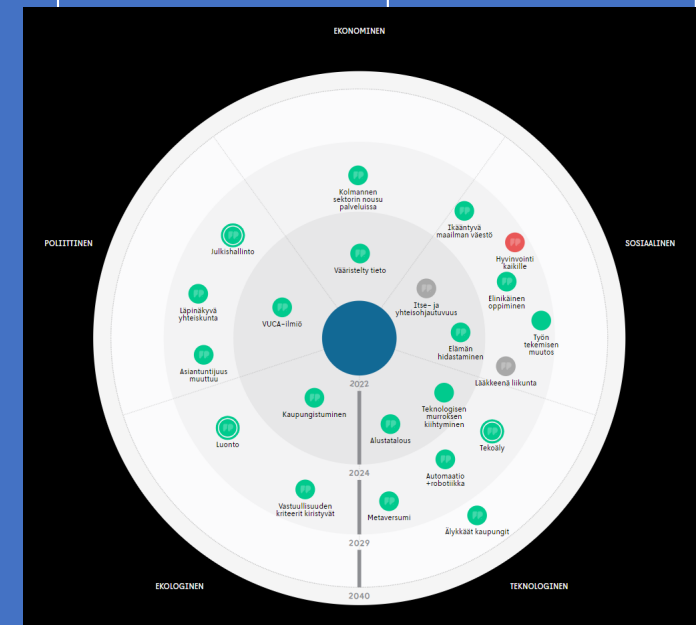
EKONOMINEN

POLIITTINEN

SOSIAALINEN

EKOLOGINEN

TEKNOLOGINEN

FP
Kolmannen sektorin nousu palveluissa

FP
Ikääntyvä maailman väestö

FP
Hyvinvointi kaikille

FP
Julkishallinto

FP
Vääristelty tieto

FP
Itse- ja yhteisohjautuvuus

FP
Elinikäinen oppiminen

FP
Läpinäkyvä yhteiskunta

FP
VUCA-ilmiö

FP
Elämän hidastaminen

Työn tekemisen muutos

FP
Asiantuntijuus muuttuu

2022

FP
Lääkkeenä liikunta

FP
Kaupungistuminen

Teknologisen murroksen kiihtyminen

FP
Alustatalous

FP
Tekoäly

FP
Luonto

2024

FP
Automaatio +robotiikka

FP
Vastuullisuuden kriteerit kiristyvät

FP
Metaversumi

FP
Älykkäät kaupungit

2029

2040